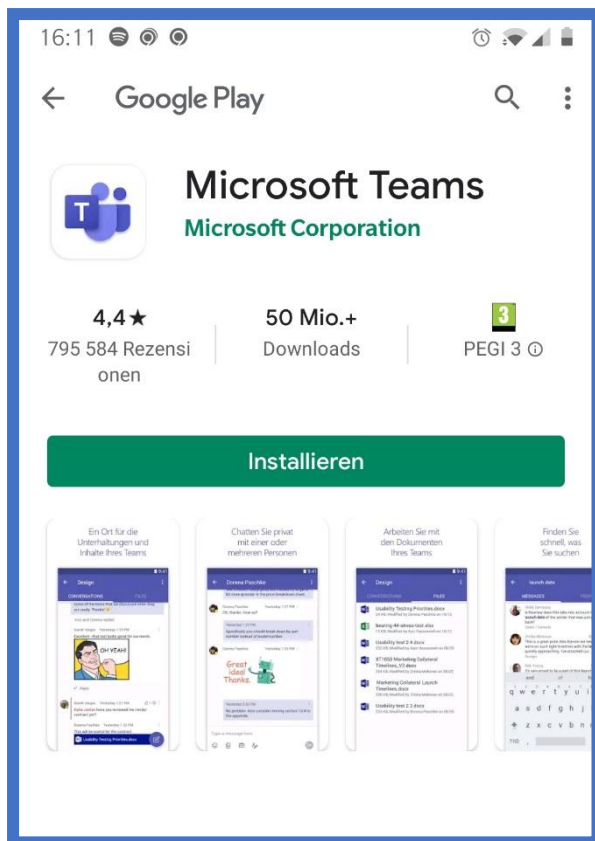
16:11

Google Play

Microsoft Teams
Microsoft Corporation

4,4★
795 584 Rezensionen

50 Mio.+
Downloads

3
PEGI 3 ⓘ

Installieren

Ein Ort für die Unterhaltungen und Inhalte Ihres Teams

Chatten Sie privat mit einer oder mehreren Personen

Arbeiten Sie mit den Dokumenten Ihres Teams

Finden Sie schnell, was Sie suchen

Design
CONVERSATIONS FILES
OH YEAH!
Reply

Donna Paschke
Great idea! Thanks.
Type a message here

Design
CONVERSATIONS FILES
Usability Testing Priorities.docx
Bearing 4K stress test.xlsx
Usability test 2.4.docx
XT1050 Marketing Collateral Timelines_V2.docx
Marketing Collateral Launch Timelines.docx
Usability test 2.2.docx

launch date
MESSAGES
q w e r t y u
a s d f g h
z x c v b n
?123